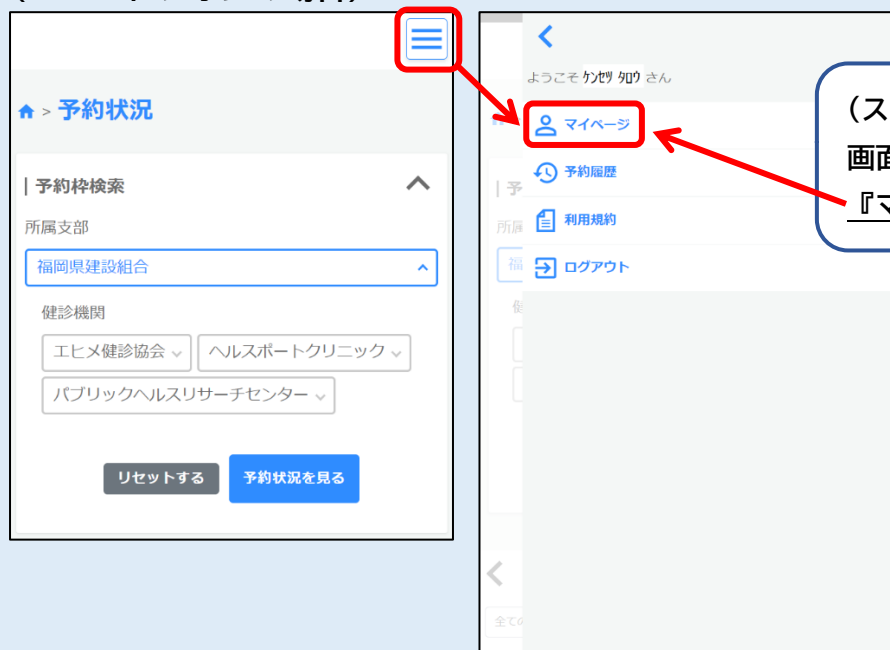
> 予約状況

予約枠検索

所属支部

福岡県建設組合

健診機関

エヒメ健診協会

ヘルスポートクリニック

パブリックヘルスリサーチセンター

リセットする

予約状況を見る

ようこそ ｹﾝｾﾂ ﾀﾛｳ さん

マイページ

予約履歴

利用規約

ログアウト

（ス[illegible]
画面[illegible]
『マ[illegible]